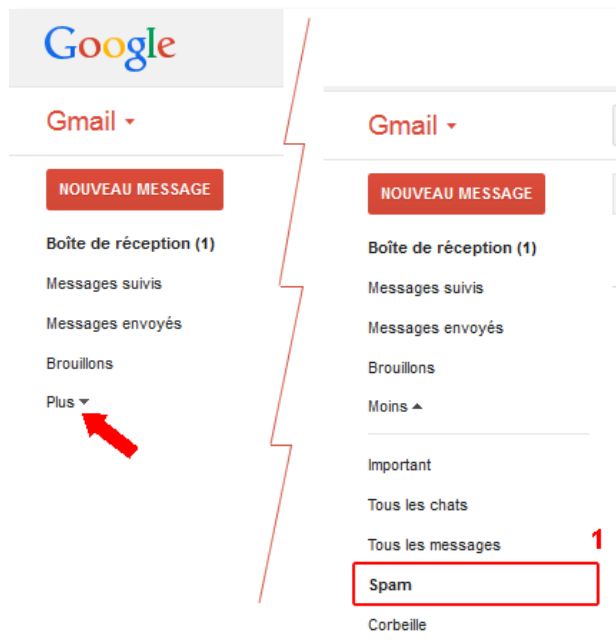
Google

Gmail

NOUVEAU MESSAGE

Boîte de réception (1)

Messages suivis

Messages envoyés

Brouillons

Plus

Gmail

NOUVEAU MESSAGE

Boîte de réception (1)

Messages suivis

Messages envoyés

Brouillons

Moins

Important

Tous les chats

Tous les messages

1

Spam

Corbeille